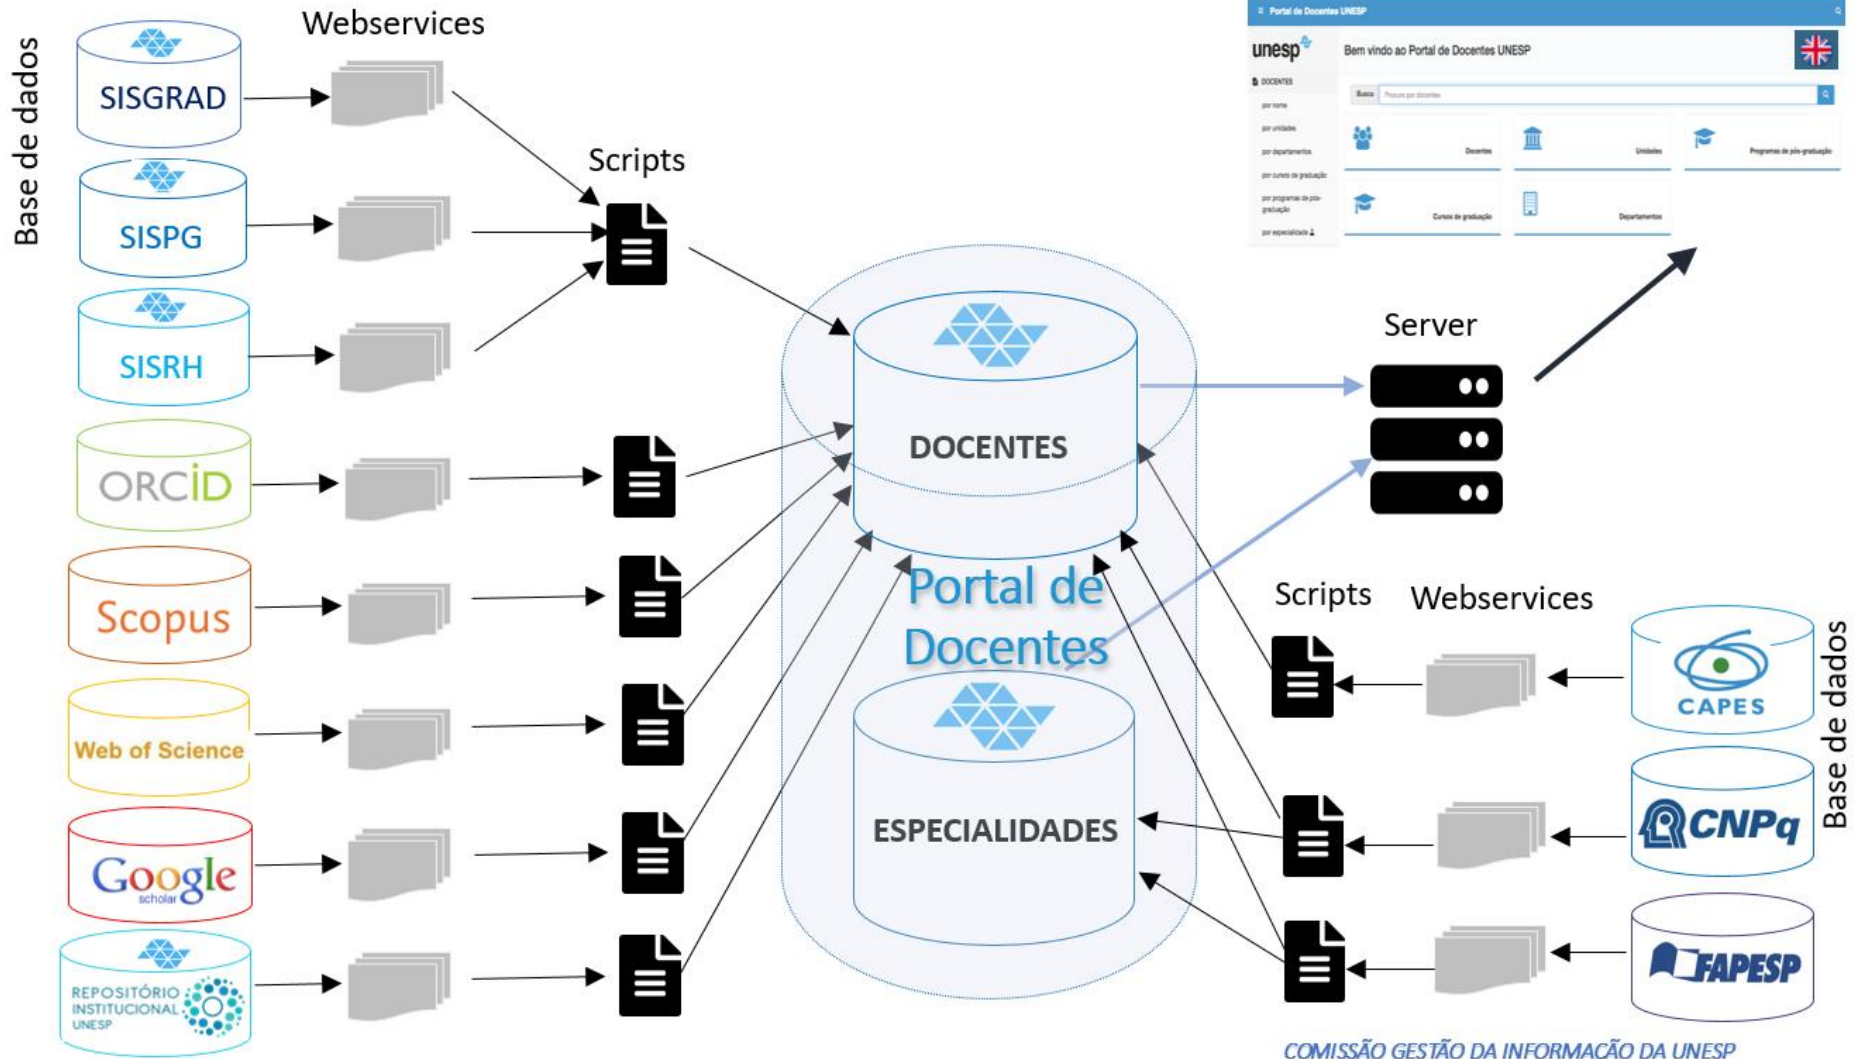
Base de dados

Webservices

SISGRAD

SISPG

SISRH

ORCID

Scopus

Web of Science

Google scholar

REPOSITÓRIO INSTITUCIONAL UNESP

Scripts

DOCENTES

Portal de Docentes

ESPECIALIDADES

Portal de Docentes UNESP

unesp

Bem vindo ao Portal de Docentes UNESP

DOCENTES

por nome

por unidades

por departamentos

por cursos de graduação

por programas de pós-graduação

por especialidade

Busca

Procure por docentes

Docentes

Unidades

Programas de pós-graduação

Cursos de graduação

Departamentos

Server

Scripts

Webservices

Base de dados

CAPES

CNPq

FAPESP

COMISSÃO GESTÃO DA INFORMAÇÃO DA UNESP